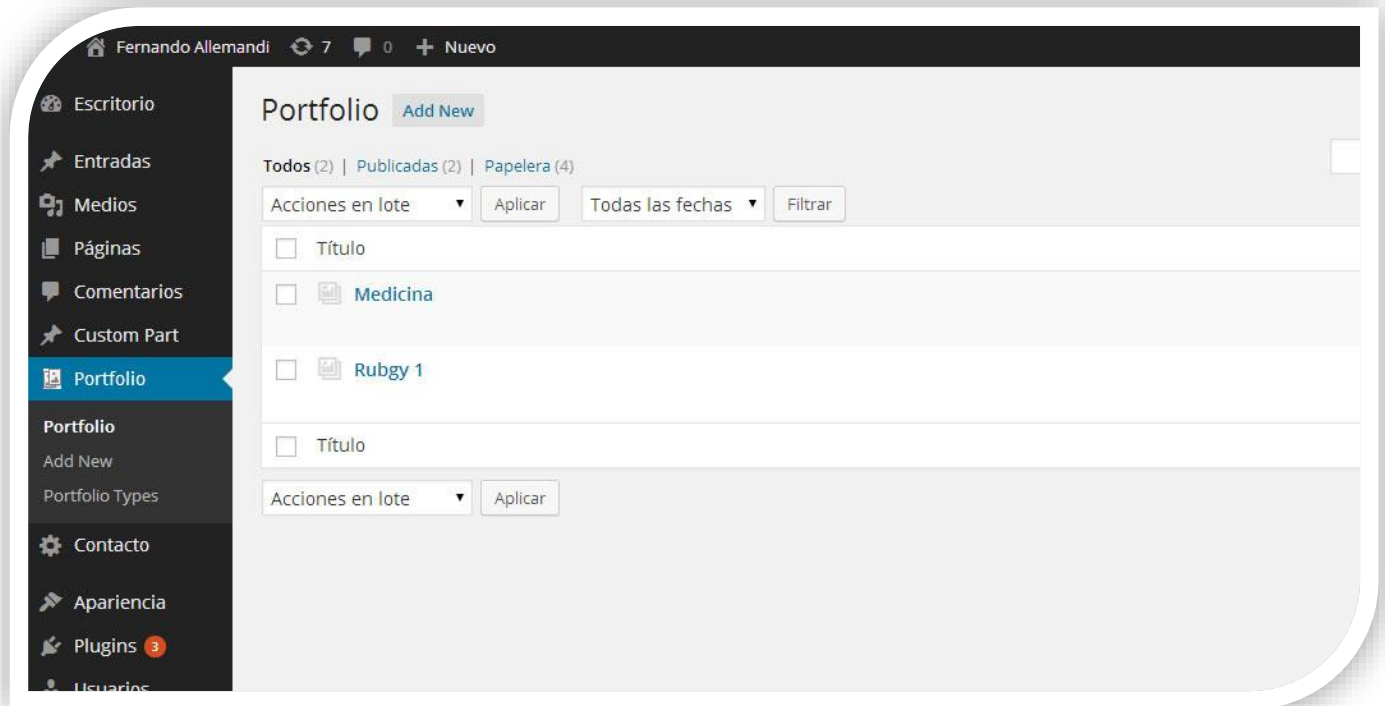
Fernando Allemandi 7 0 + Nuevo

Escritorio
Entradas
Medios
Páginas
Comentarios
Custom Part
Portfolio
Portfolio
Add New
Portfolio Types
Contacto
Apariencia
Plugins 3
Usuarios

Portfolio Add New

Todos (2) | Publicadas (2) | Papelera (4)

Acciones en lote Aplicar Todas las fechas Filtrar

| Título |
|---|
| Medicina |
| Rubgy 1 |
| Título |

Acciones en lote Aplicar